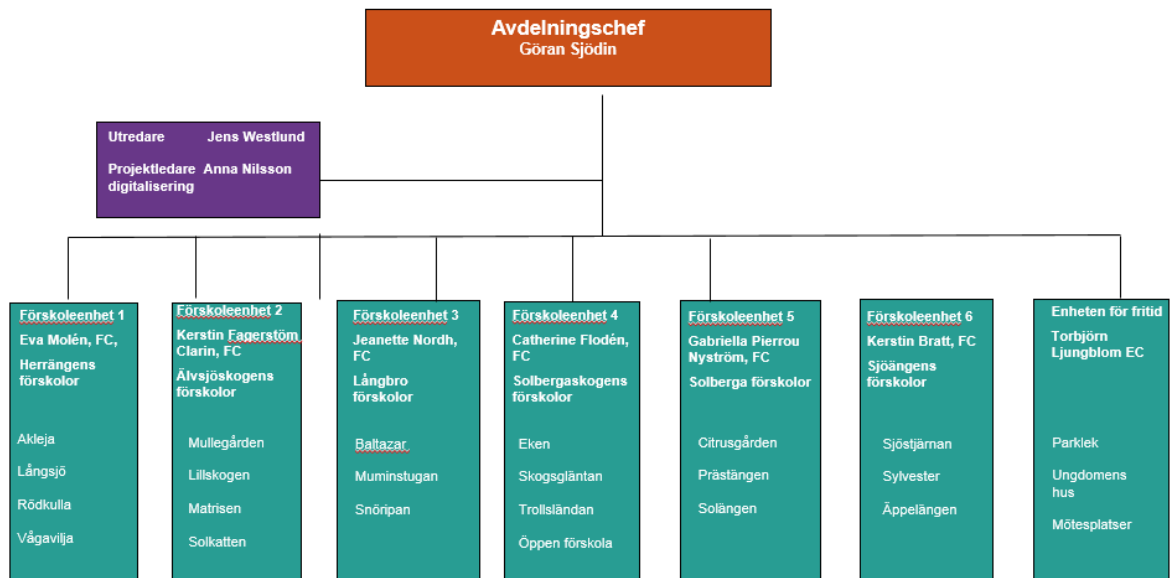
Avdelningschef
Göran Sjödin

Utredare Jens Westlund

Projektledare digitalisering Anna Nilsson

Förskoleenhet 1
Eva Molén, FC,
Herrängens förskolor

Akleja
Långsjö
Rödkulla
Vågavilja

Förskoleenhet 2
Kerstin Fagerstöm Clarin, FC
Älvsjöskogens förskolor

Mullegården
Lillskogen
Matrisen
Solkatten

Förskoleenhet 3
Jeanette Nordh, FC
Långbro förskolor

Baltazar
Muminstugan
Snöripan

Förskoleenhet 4
Catherine Flodén, FC
Solbergaskogens förskolor

Eken
Skogsgläntan
Trollsländan
Öppen förskola

Förskoleenhet 5
Gabriella Pierrou Nyström, FC
Solberga förskolor

Citrusgården
Prästängen
Solängen

Förskoleenhet 6
Kerstin Bratt, FC
Sjöängens förskolor

Sjöstjärnan
Sylvester
Äppelängen

Enheten för fritid
Torbjörn Ljungblom EC

Parklek
Ungdomens hus
Mötesplatser